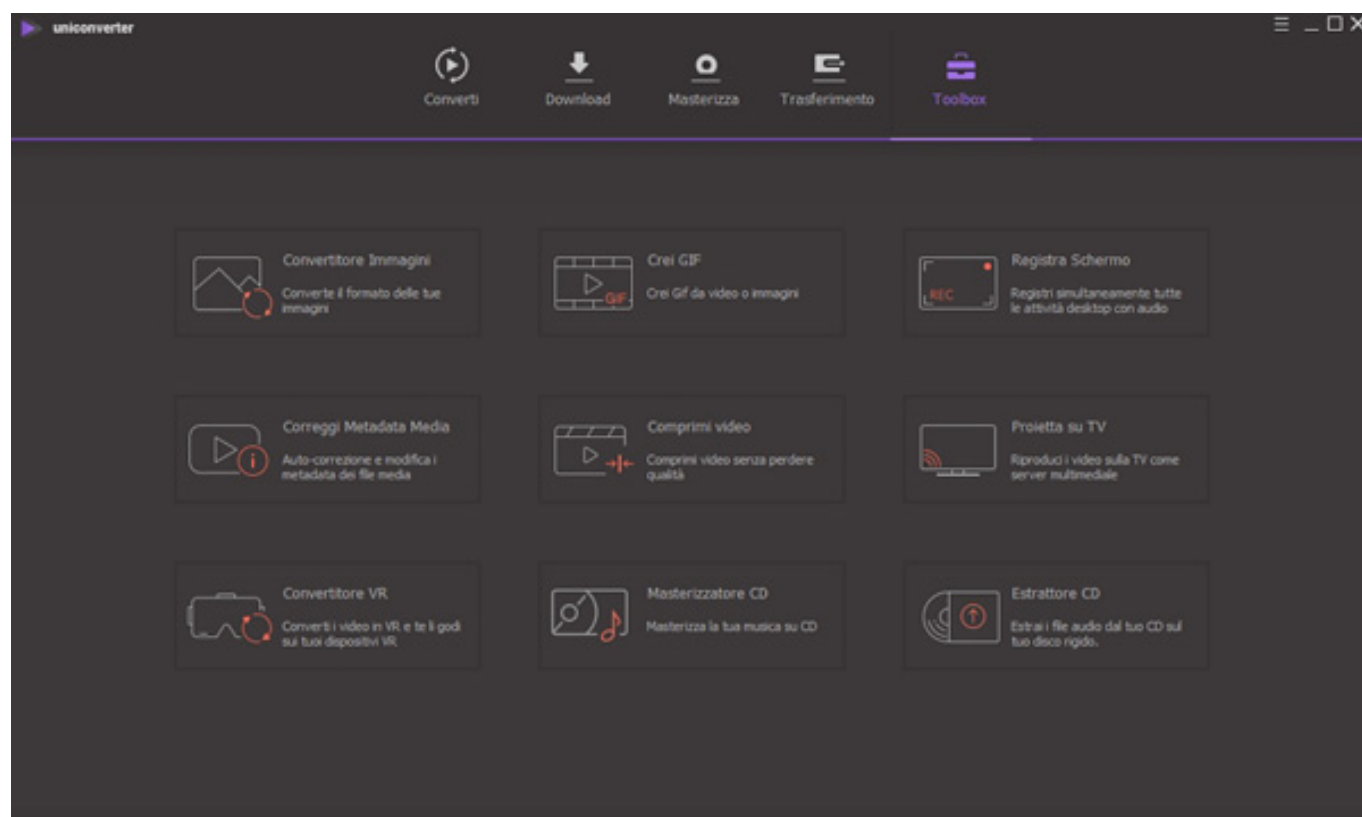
uniconverter

Converti Download Masterizza Trasferimento Toolbox

Convertitore Immagini
Converte il formato delle tue immagini

GIF
Crei GIF
Crei Gif da video o immagini

REC
Registra Schermo
Registri simultaneamente tutte le attività desktop con audio

Correggi Metadata Media
Auto-correzione e modifica i metadata dei file media

Comprimi video
Comprimi video senza perdere qualità

Proietta su TV
Riproduci i video sulla TV come server multimediale

Convertitore VR
Converti i video in VR e te li godi sui tuoi dispositivi VR

Masterizzatore CD
Masterizza la tua musica su CD

Estrattore CD
Estrai i file audio dal tuo CD sul tuo disco rigido.